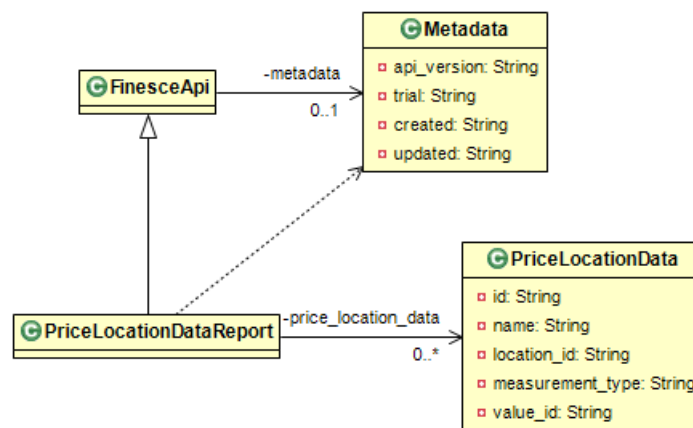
Metadata
api_version: String
trial: String
created: String
updated: String

FinesceApi

-metadata
0..1

PriceLocationData
id: String
name: String
location_id: String
measurement_type: String
value_id: String

PriceLocationDataReport

-price_location_data
0..*